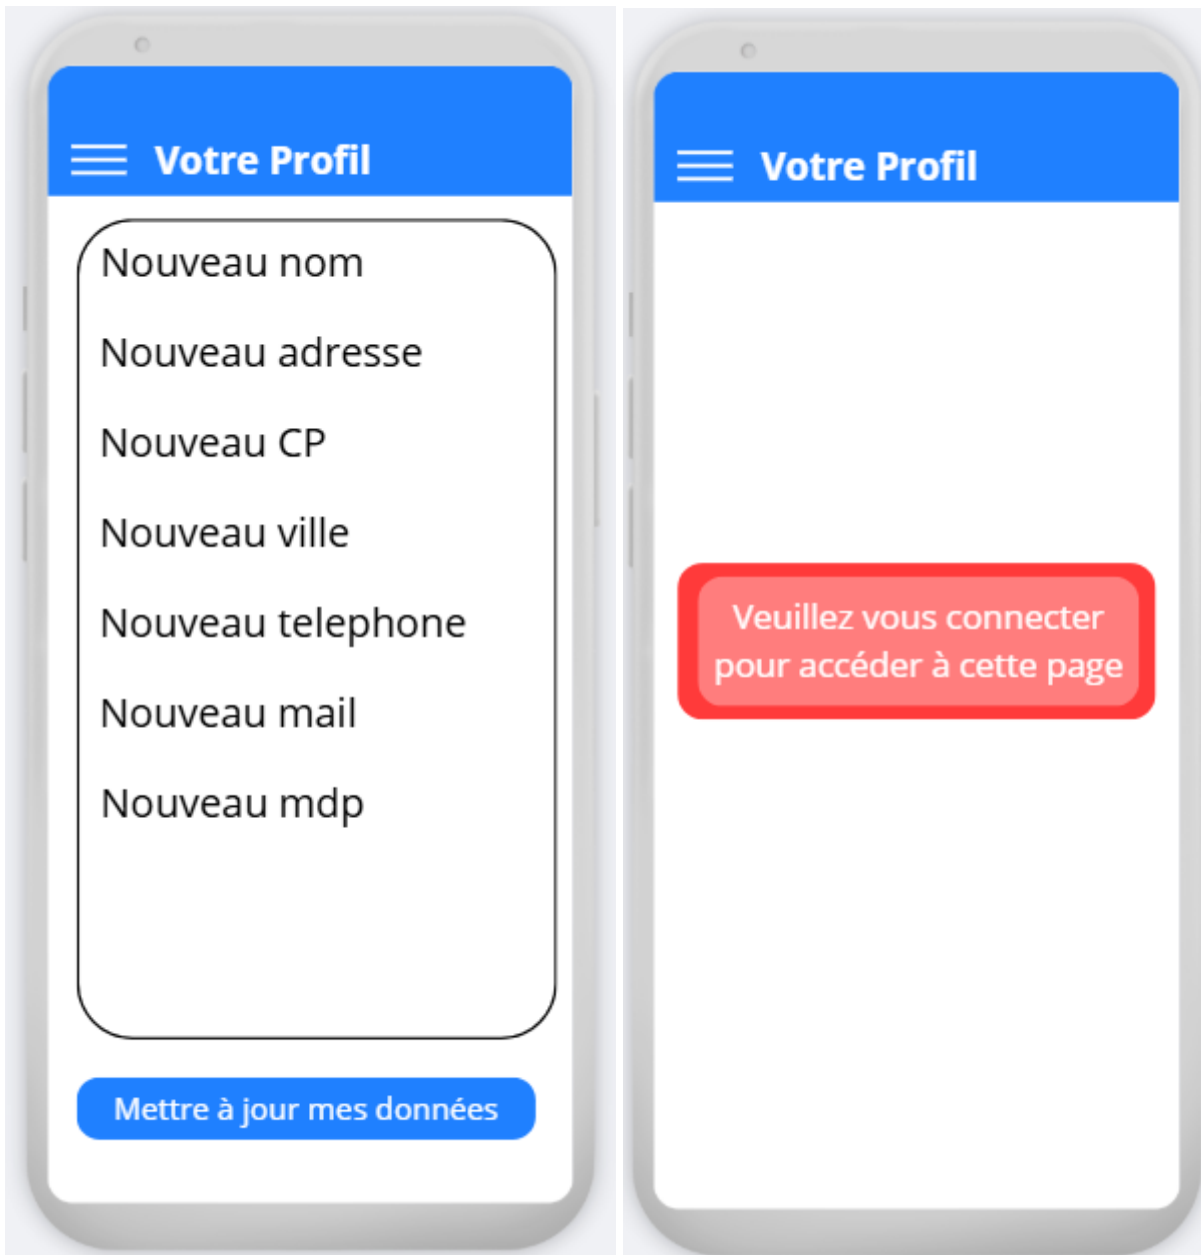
Votre Profil

Nouveau nom

Nouveau adresse

Nouveau CP

Nouveau ville

Nouveau telephone

Nouveau mail

Nouveau mdp

Mettre à jour mes données

Votre Profil

Veuillez vous connecter pour accéder à cette page